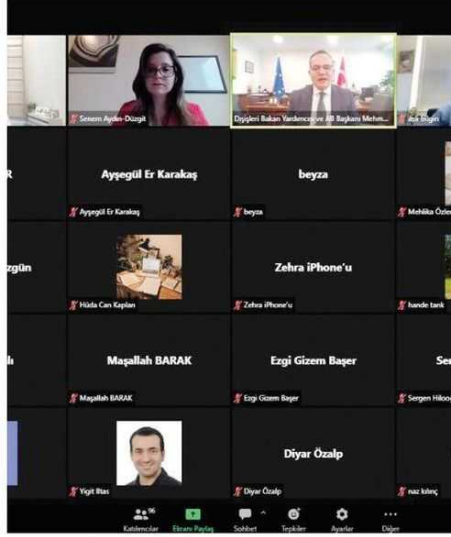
Senem Aydın-Düzgit

Dışişleri Bakan Yardımcısı ve AB Başkanı Mehm...

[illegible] Bilgin

R

Ayşegül Er Karakaş

Ayşegül Er Karakaş

beyza

beyza

Mehlika Özle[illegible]

zgün

Hüda Can Kaplan

Zehra iPhone'u

Zehra iPhone'u

hande tank

lı

Maşallah BARAK

Maşallah BARAK

Ezgi Gizem Başer

Ezgi Gizem Başer

Se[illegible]

Sergen Hilon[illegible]

Yigit Iltas

Diyar Özalp

Diyar Özalp

naz kılınç

96

Katılımcılar

Ekranı Paylaş

Sohbet

Tepkiler

Ayarlar

Diğer